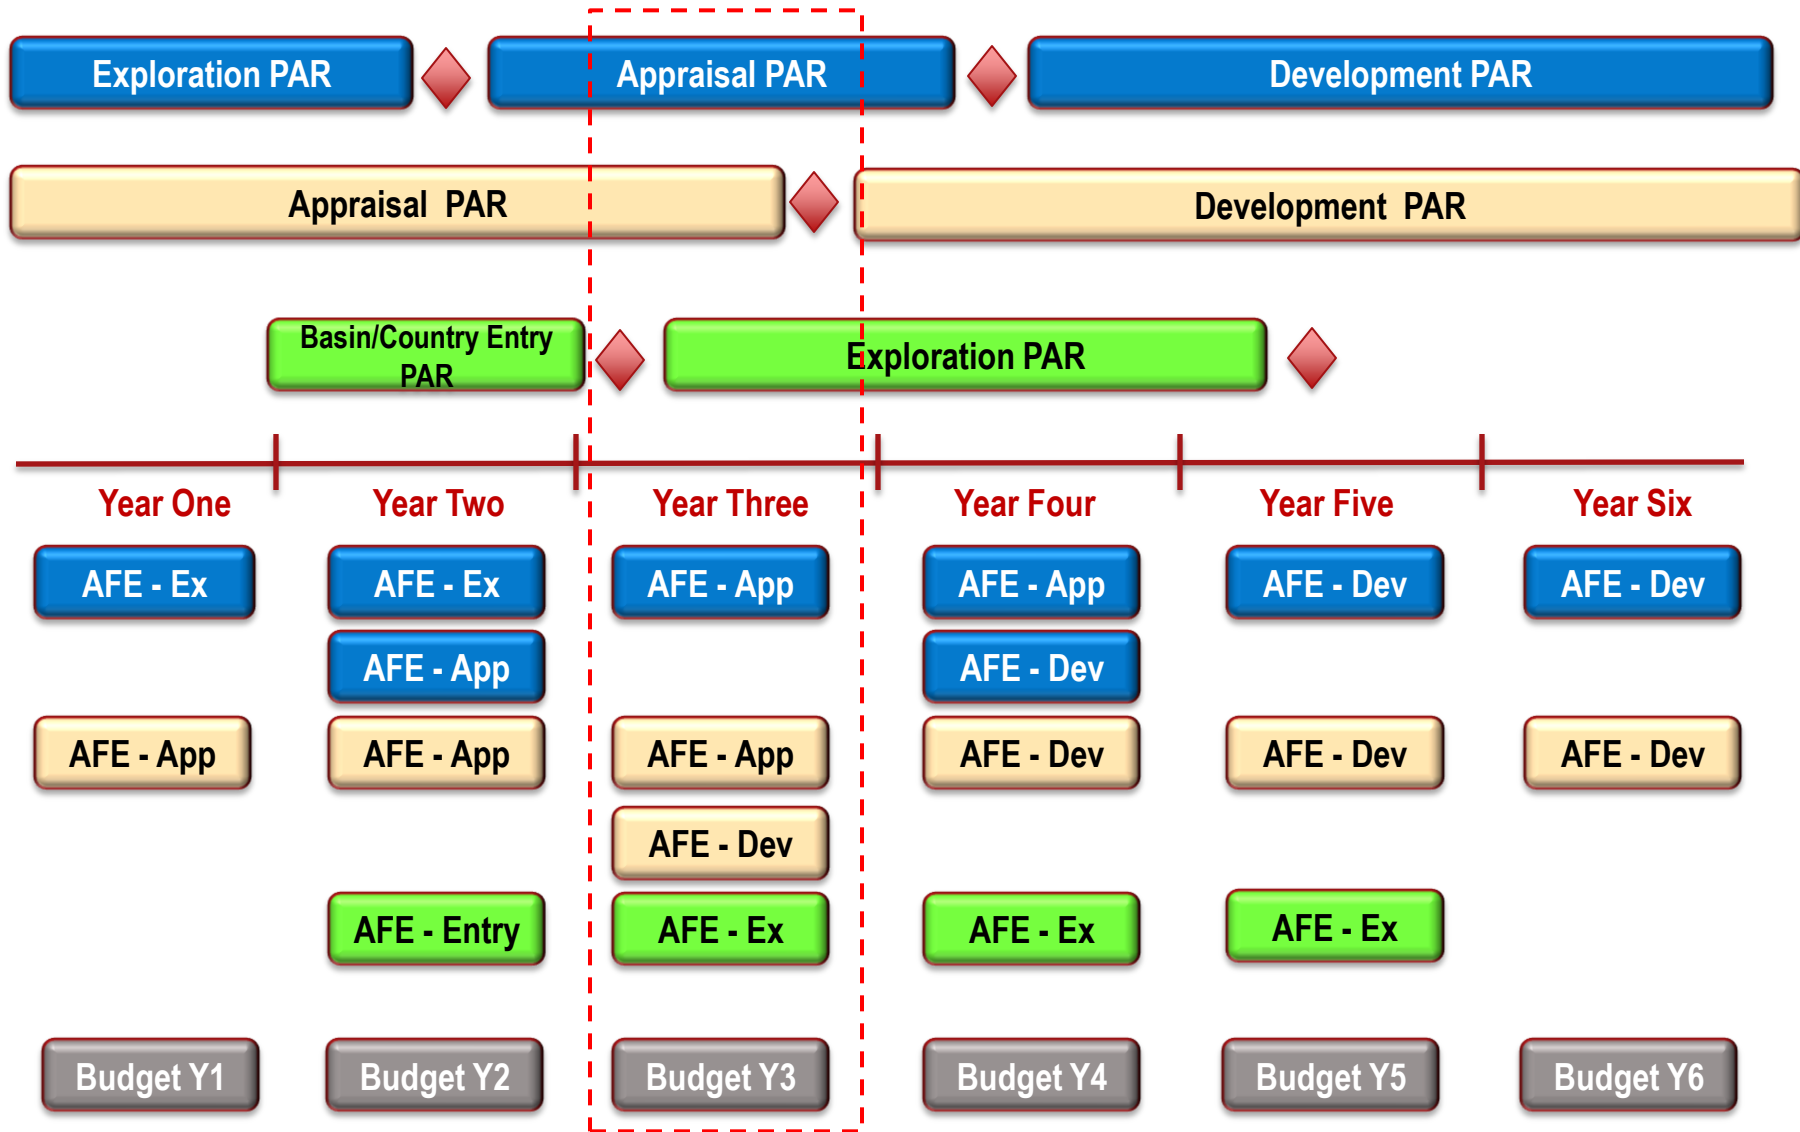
Exploration PAR
Appraisal PAR
Development PAR

Appraisal PAR
Development PAR

Basin/Country Entry PAR
Exploration PAR

Year One
Year Two
Year Three
Year Four
Year Five
Year Six

AFE - Ex
AFE - Ex
AFE - App
AFE - App
AFE - Dev
AFE - Dev

AFE - App
AFE - Dev

AFE - App
AFE - App
AFE - App
AFE - Dev
AFE - Dev
AFE - Dev

AFE - Dev

AFE - Entry
AFE - Ex
AFE - Ex
AFE - Ex

Budget Y1
Budget Y2
Budget Y3
Budget Y4
Budget Y5
Budget Y6